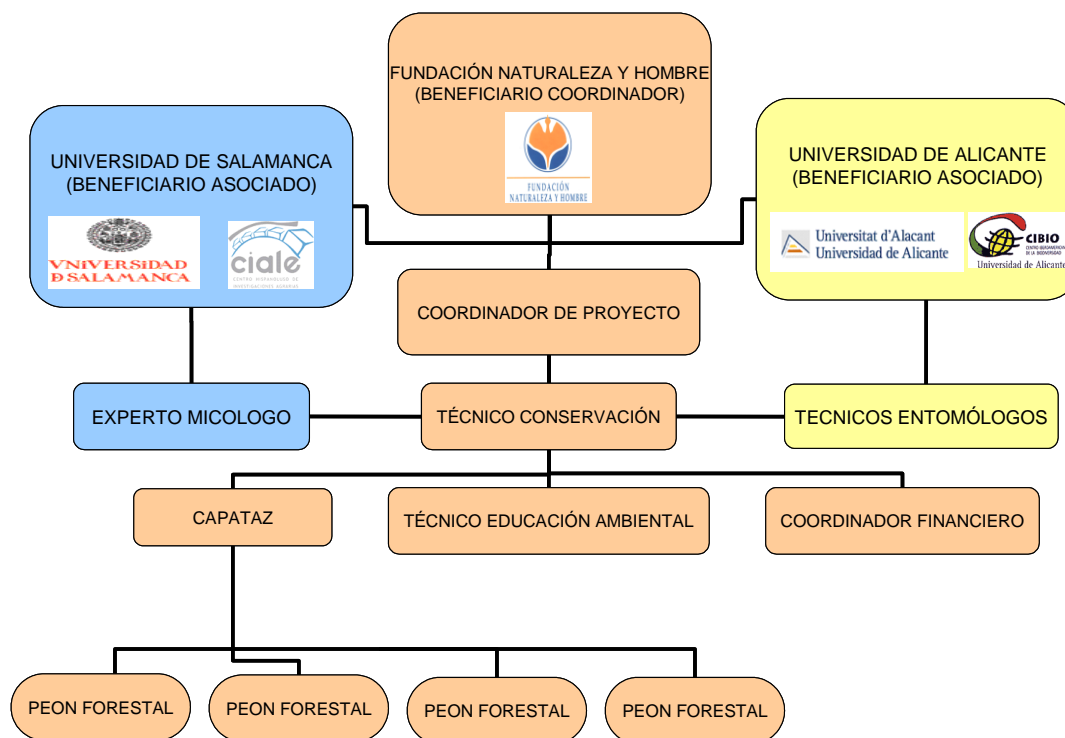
FUNDACIÓN NATURALEZA Y HOMBRE
(BENEFICIARIO COORDINADOR)

FUNDACIÓN NATURALEZA Y HOMBRE

UNIVERSIDAD DE SALAMANCA
(BENEFICIARIO ASOCIADO)

VNIVERSIDAD DSALAMANCA

ciale
CENTRO HISPANOLUSO DE INVESTIGACIONES AGRARIAS

UNIVERSIDAD DE ALICANTE
(BENEFICIARIO ASOCIADO)

Universitat d'Alacant
Universidad de Alicante

CIBIO
CENTRO IBEROAMERICANO DE LA BIODIVERSIDAD
Universidad de Alicante

COORDINADOR DE PROYECTO

EXPERTO MICOLOGO

TÉCNICO CONSERVACIÓN

TECNICOS ENTOMÓLOGOS

CAPATAZ

TÉCNICO EDUCACIÓN AMBIENTAL

COORDINADOR FINANCIERO

PEON FORESTAL

PEON FORESTAL

PEON FORESTAL

PEON FORESTAL